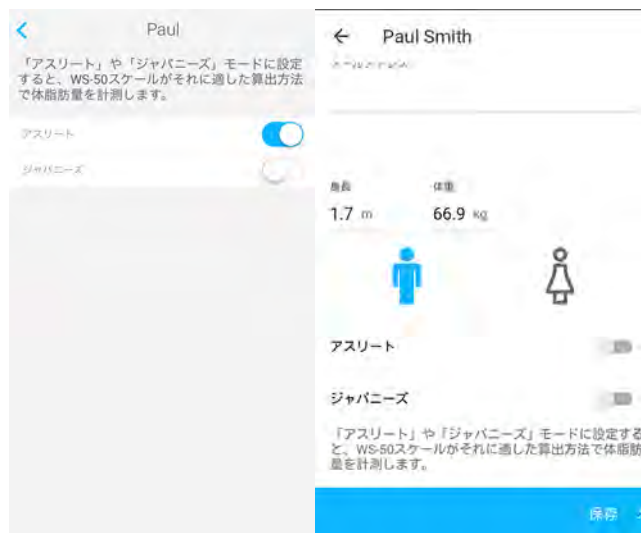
Paul

「アスリート」や「ジャパニーズ」モードに設定すると、WS-50スケールがそれに適した算出方法で体脂肪量を計測します。

アスリート

ジャパニーズ

Paul Smith

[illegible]

身長
1.7 m

体重
66.9 kg

アスリート

ジャパニーズ

「アスリート」や「ジャパニーズ」モードに設定すると、WS-50スケールがそれに適した算出方法で体脂肪量を計測します。

保存